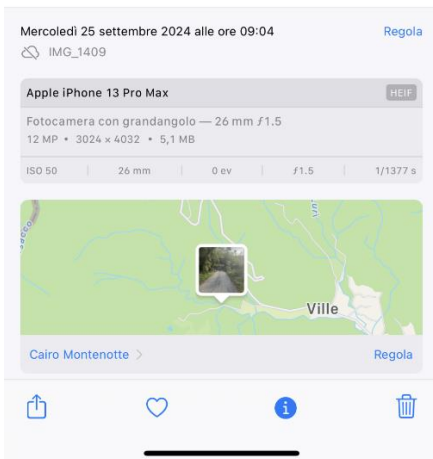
Mercoledì 25 settembre 2024 alle ore 09:04
Regola
IMG_1409

Apple iPhone 13 Pro Max
HEIF
Fotocamera con grandangolo — 26 mm $f$1.5
12 MP • 3024 × 4032 • 5,1 MB

| ISO 50 | 26 mm | 0 ev | $f$1.5 | 1/1377 s |
|---|---|---|---|---|

Ville

Cairo Montenotte >
Regola